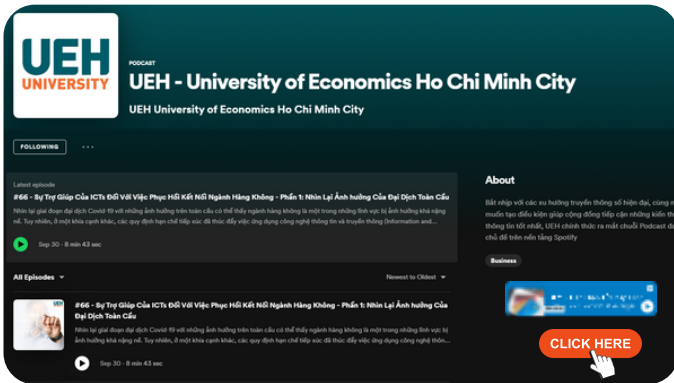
UEH UNIVERSITY

PODCAST

UEH - University of Economics Ho Chi Minh City

UEH University of Economics Ho Chi Minh City

FOLLOWING

Latest episode

#66 - Sự Trợ Giúp Của ICTs Đối Với Việc Phục Hồi Kết Nối Ngành Hàng Không - Phần 1: Nhìn Lại Ảnh hưởng Của Đại Dịch Toàn Cầu

Nhìn lại giai đoạn đại dịch Covid-19 với những ảnh hưởng trên toàn cầu có thể thấy ngành hàng không là một trong những lĩnh vực bị ảnh hưởng khá nặng nề. Tuy nhiên, ở một khía cạnh khác, các quy định hạn chế tiếp xúc đã thúc đẩy việc ứng dụng công nghệ thông tin và truyền thông (Information and

Sep 30 · 8 min 43 sec

All Episodes

Newest to Oldest

#66 - Sự Trợ Giúp Của ICTs Đối Với Việc Phục Hồi Kết Nối Ngành Hàng Không - Phần 1: Nhìn Lại Ảnh hưởng Của Đại Dịch Toàn Cầu

Nhìn lại giai đoạn đại dịch Covid-19 với những ảnh hưởng trên toàn cầu có thể thấy ngành hàng không là một trong những lĩnh vực bị ảnh hưởng khá nặng nề. Tuy nhiên, ở một khía cạnh khác, các quy định hạn chế tiếp xúc đã thúc đẩy việc ứng dụng công nghệ thôn

Sep 30 · 8 min 43 sec

About

Bắt nhịp với các xu hướng truyền thông số hiện đại, cùng m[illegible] muốn tạo điều kiện giúp cộng đồng tiếp cận những kiến th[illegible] thông tin tốt nhất, UEH chính thức ra mắt chuỗi Podcast đ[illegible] chủ đề trên nền tảng Spotify

Business

CLICK HERE